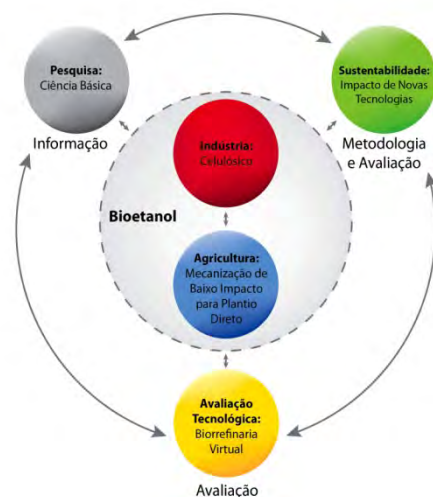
Pesquisa:
Ciência Básica

Informação

Sustentabilidade:
Impacto de Novas Tecnologias

Metodologia e Avaliação

Indústria:
Celulósico

Bioetanol

Agricultura:
Mecanização de Baixo Impacto para Plantio Direto

Avaliação Tecnológica:
Biorrefinaria Virtual

Avaliação